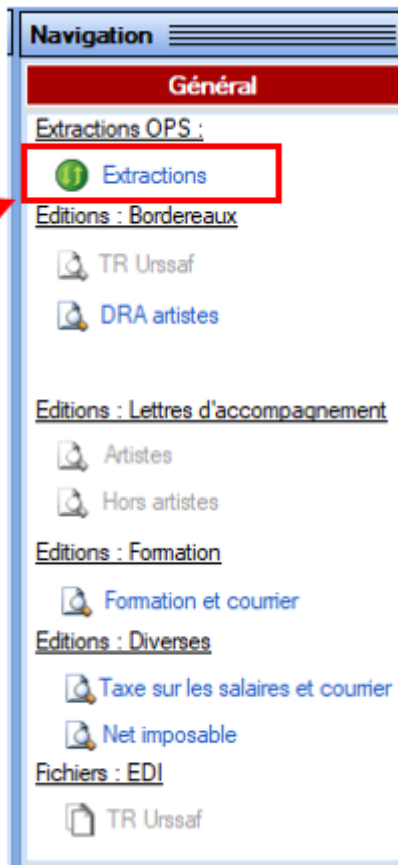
Navigation

Général

Extractions OPS :

Extractions

Editions : Bordereaux

TR Urssaf

DRA artistes

Editions : Lettres d'accompagnement

Artistes

Hors artistes

Editions : Formation

Formation et courrier

Editions : Diverses

Taxe sur les salaires et courrier

Net imposable

Fichiers : EDI

TR Urssaf